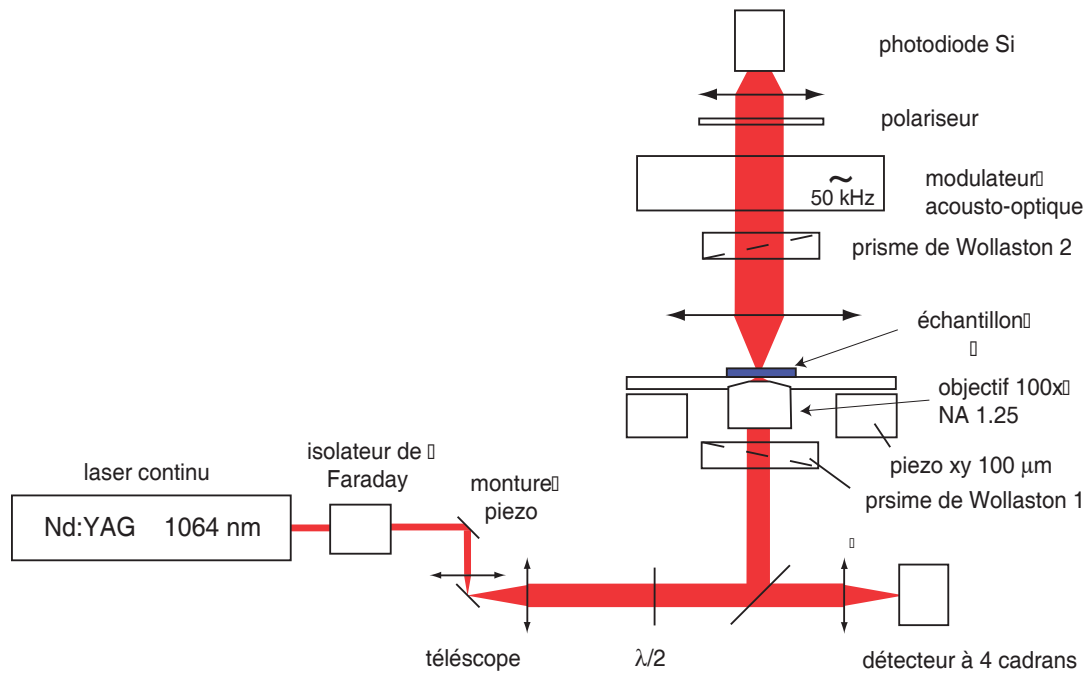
photodiode Si

polariseur

modulateur
acousto-optique

~
50 kHz

prisme de Wollaston 2

échantillon

objectif 100x
NA 1.25

piezo xy 100 μm

prsime de Wollaston 1

laser continu

Nd:YAG 1064 nm

isolateur de
Faraday

monture
piezo

téléscope

$\lambda/2$

détecteur à 4 cadrans